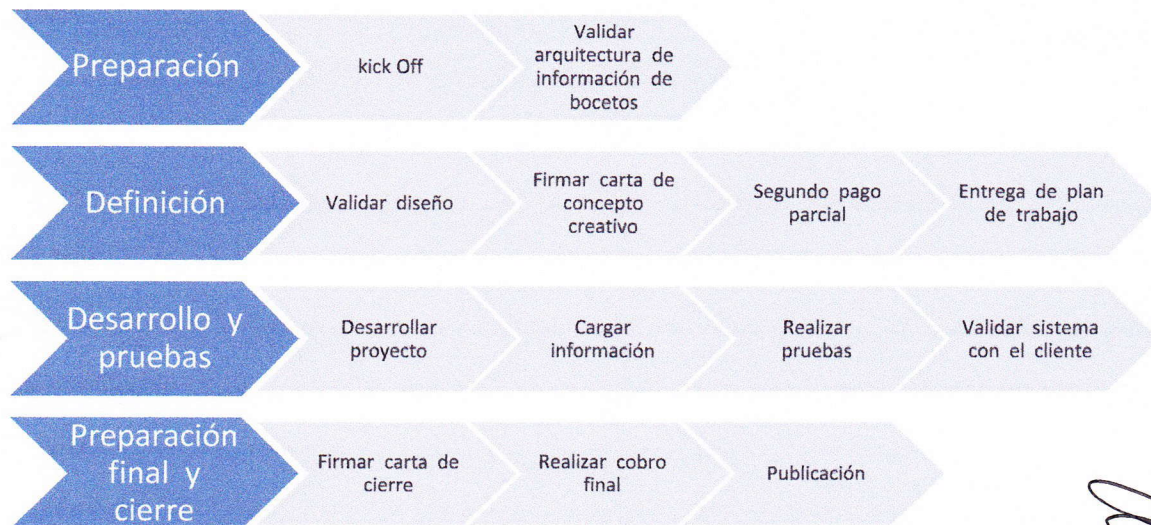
Preparación

kick Off

Validar arquitectura de información de bocetos

Definición

Validar diseño

Firmar carta de concepto creativo

Segundo pago parcial

Entrega de plan de trabajo

Desarrollo y pruebas

Desarrollar proyecto

Cargar información

Realizar pruebas

Validar sistema con el cliente

Preparación final y cierre

Firmar carta de cierre

Realizar cobro final

Publicación